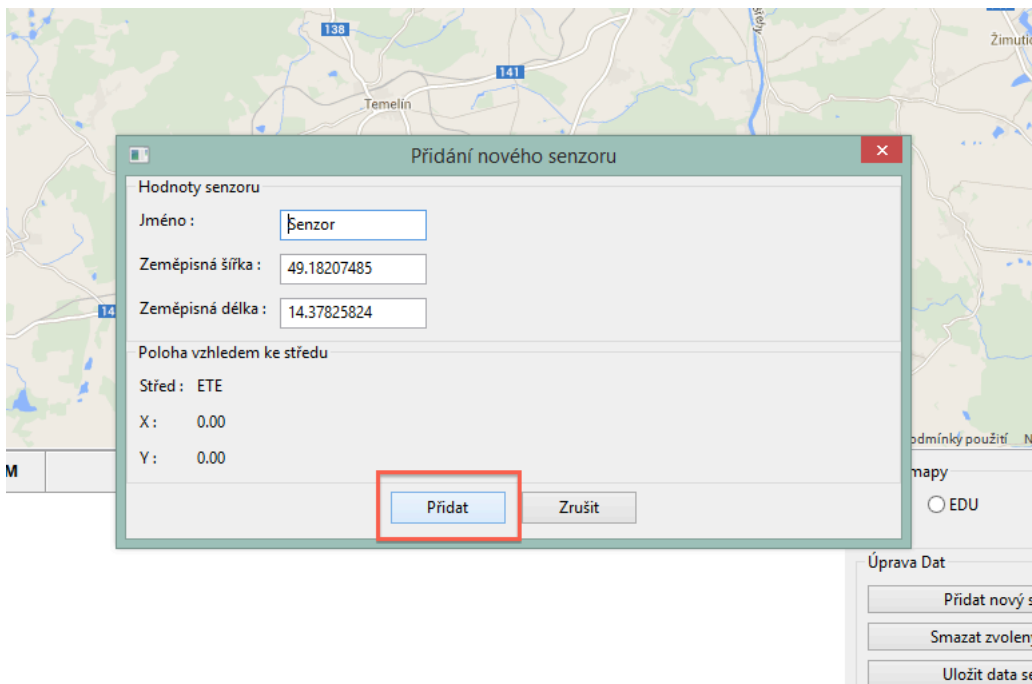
138

141

Temelín

Žimutic

14

Přidání nového senzoru

Hodnoty senzoru

Jméno : Senzor

Zeměpisná šířka : 49.18207485

Zeměpisná délka : 14.37825824

Poloha vzhledem ke středu

Střed : ETE

X : 0.00

Y : 0.00

Přidat Zrušit

odmínky použití N

M

mapy

EDU

Úprava Dat

Přidat nový s

Smazat zvolen

Uložit data se